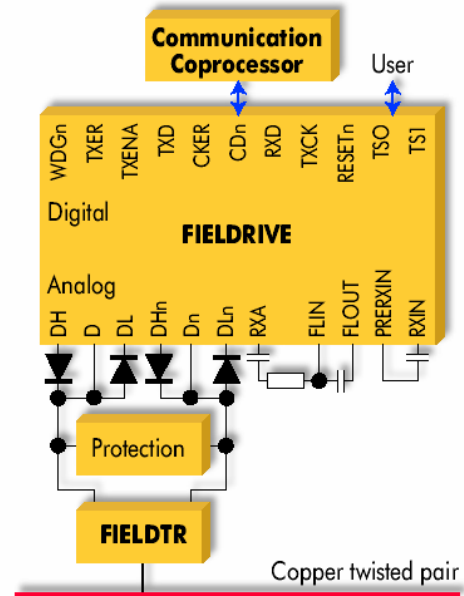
Communication Coprocessor

User

WDGn
TXER
TXENA
TXD
CKER
CDn
RXD
TXCK
RESETn
TSO
TS1

Digital

FIELDRIVE

Analog

DH
D
DL
DHn
Dn
DLn
RXA
FLIN
FLOUT
PRERXIN
RXIN

Protection

FIELDTR

Copper twisted pair